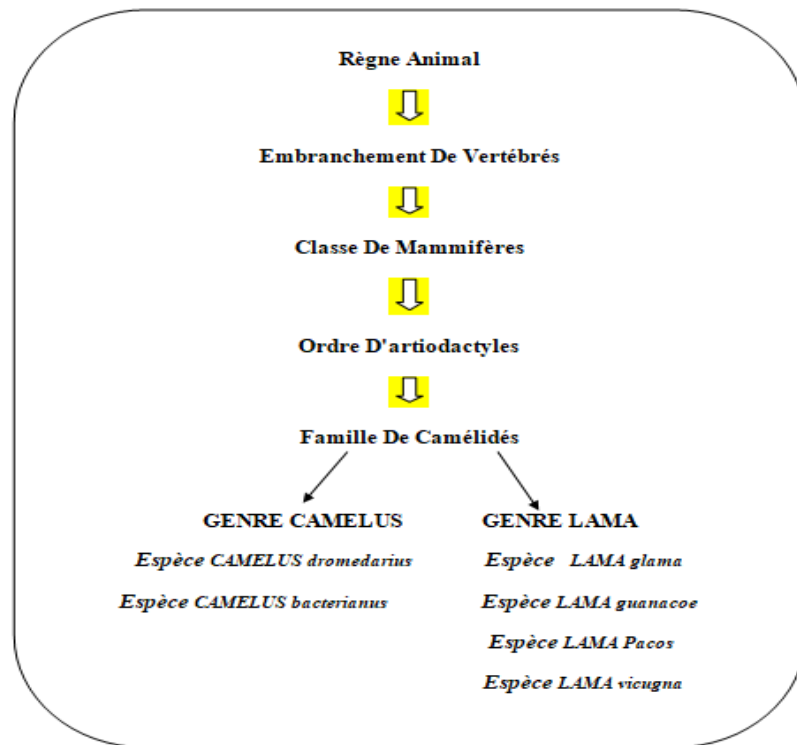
Règne Animal

Embranchement De Vertébrés

Classe De Mammifères

Ordre D'artiodactyles

Famille De Camélidés

GENRE CAMELUS

Espèce CAMELUS dromedarius

Espèce CAMELUS bacterianus

GENRE LAMA

Espèce LAMA glama

Espèce LAMA guanacoe

Espèce LAMA Pacos

Espèce LAMA vicugna